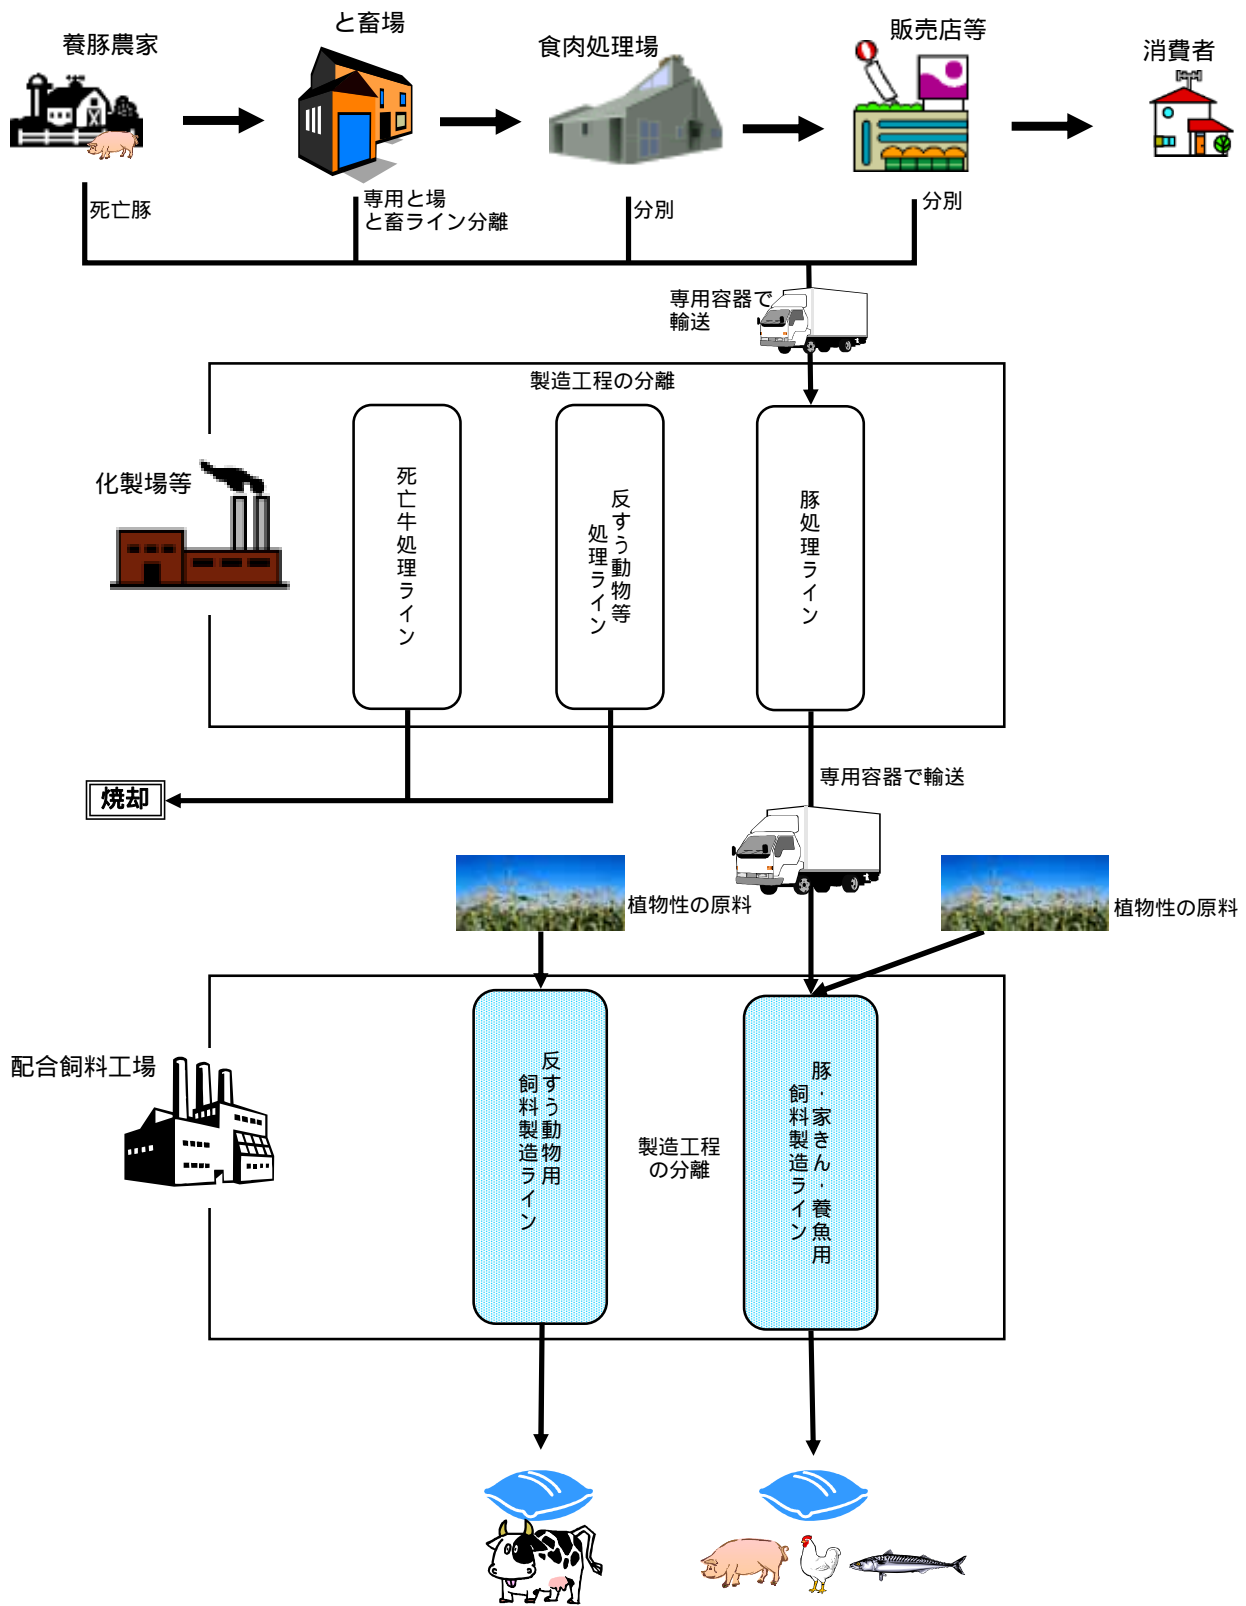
養豚農家
と畜場
食肉処理場
販売店等
消費者

死亡豚
専用と場
と畜ライン分離
分別
分別

専用容器で
輸送

製造工程の分離

化製場等

死亡牛処理ライン
反すう動物等
処理ライン
豚処理ライン

焼却

専用容器で輸送

植物性の原料
植物性の原料

配合飼料工場

反すう動物用
飼料製造ライン

製造工程
の分離

豚・家きん・養魚用
飼料製造ライン